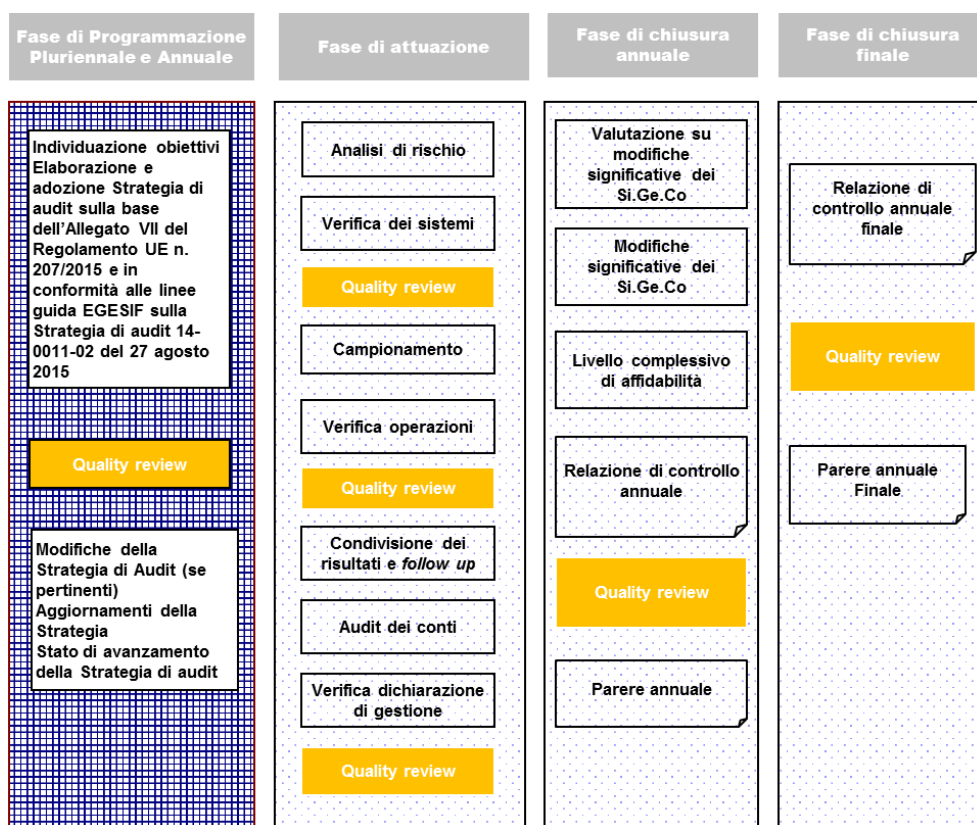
Fase di Programmazione Pluriennale e Annuale

Individuazione obiettivi
Elaborazione e adozione Strategia di audit sulla base dell'Allegato VII del Regolamento UE n. 207/2015 e in conformità alle linee guida EGESIF sulla Strategia di audit 14-0011-02 del 27 agosto 2015

Quality review

Modifiche della Strategia di Audit (se pertinenti)
Aggiornamenti della Strategia
Stato di avanzamento della Strategia di audit

Fase di attuazione

Analisi di rischio

Verifica dei sistemi

Quality review

Campionamento

Verifica operazioni

Quality review

Condivisione dei risultati e follow up

Audit dei conti

Verifica dichiarazione di gestione

Quality review

Fase di chiusura annuale

Valutazione su modifiche significative dei Si.Ge.Co

Modifiche significative dei Si.Ge.Co

Livello complessivo di affidabilità

Relazione di controllo annuale

Quality review

Parere annuale

Fase di chiusura finale

Relazione di controllo annuale finale

Quality review

Parere annuale Finale